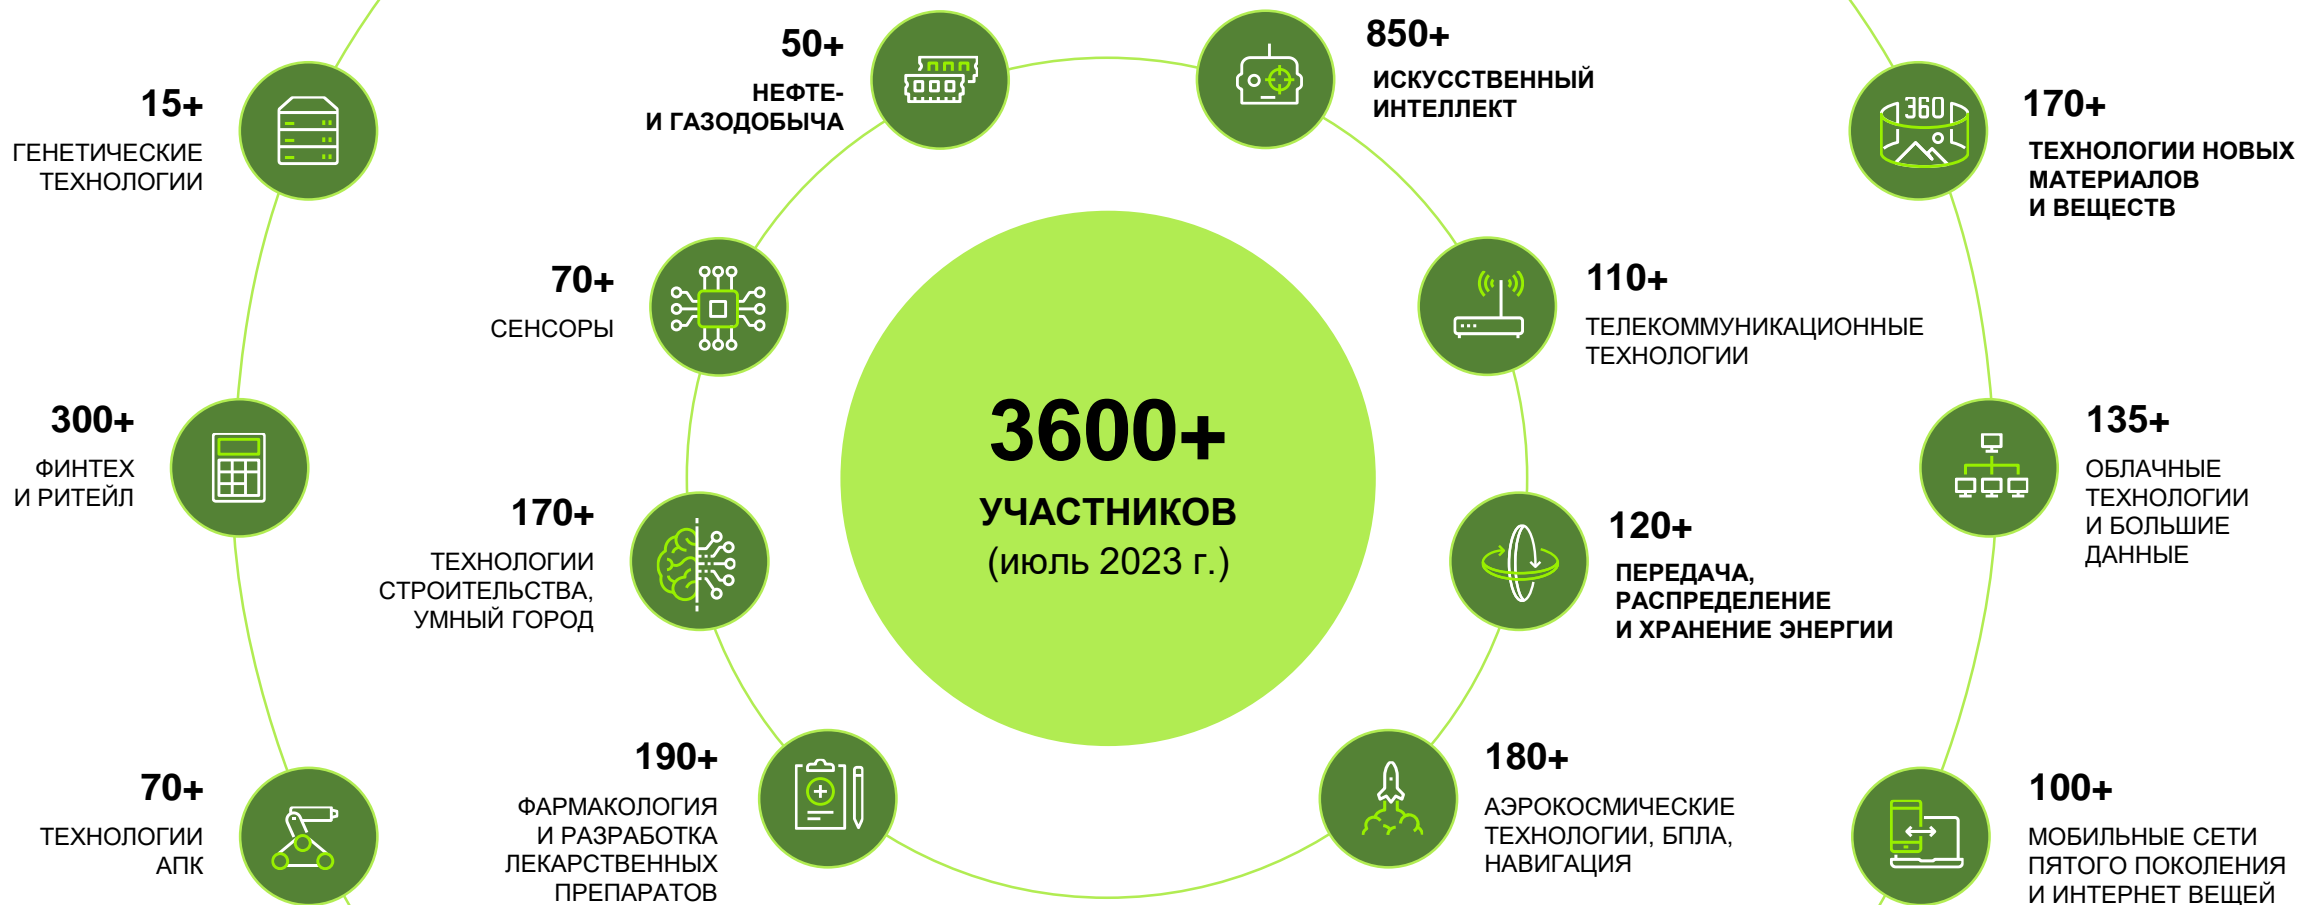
15+
ГЕНЕТИЧЕСКИЕ ТЕХНОЛОГИИ

50+
НЕФТЕ- И ГАЗОДОБЫЧА

850+
ИСКУССТВЕННЫЙ ИНТЕЛЛЕКТ

360

170+
ТЕХНОЛОГИИ НОВЫХ МАТЕРИАЛОВ И ВЕЩЕСТВ

70+
СЕНСОРЫ

110+
ТЕЛЕКОММУНИКАЦИОННЫЕ ТЕХНОЛОГИИ

300+
ФИНТЕХ И РИТЕЙЛ

3600+
УЧАСТНИКОВ
(июль 2023 г.)

135+
ОБЛАЧНЫЕ ТЕХНОЛОГИИ И БОЛЬШИЕ ДАННЫЕ

170+
ТЕХНОЛОГИИ СТРОИТЕЛЬСТВА, УМНЫЙ ГОРОД

120+
ПЕРЕДАЧА, РАСПРЕДЕЛЕНИЕ И ХРАНЕНИЕ ЭНЕРГИИ

70+
ТЕХНОЛОГИИ АПК

190+
ФАРМАКОЛОГИЯ И РАЗРАБОТКА ЛЕКАРСТВЕННЫХ ПРЕПАРАТОВ

180+
АЭРОКОСМИЧЕСКИЕ ТЕХНОЛОГИИ, БПЛА, НАВИГАЦИЯ

100+
МОБИЛЬНЫЕ СЕТИ ПЯТОГО ПОКОЛЕНИЯ И ИНТЕРНЕТ ВЕЩЕЙ